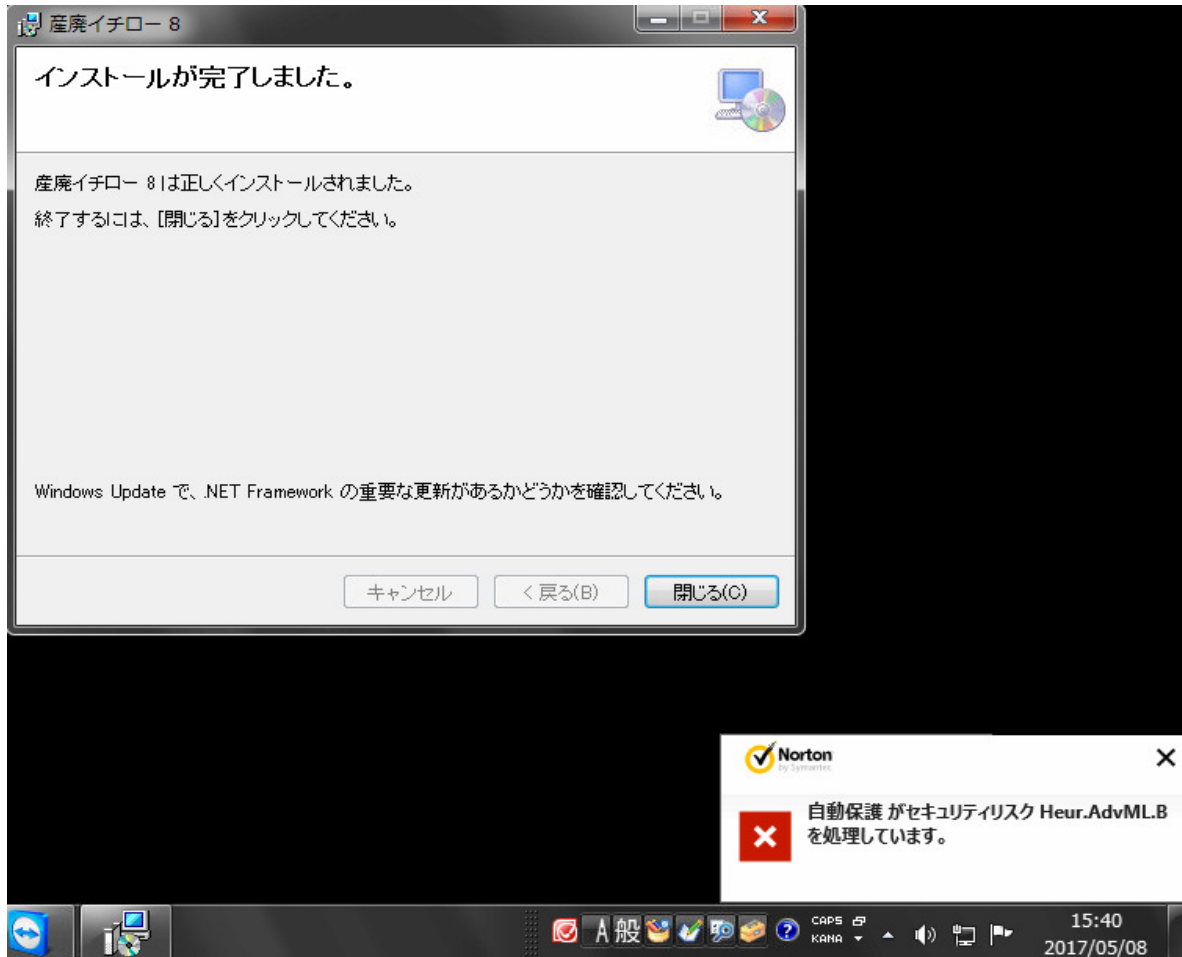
産廃イチロー 8

インストールが完了しました。

産廃イチロー 8 は正しくインストールされました。

終了するには、[閉じる]をクリックしてください。

Windows Update で、.NET Framework の重要な更新があるかどうかを確認してください。

キャンセル
< 戻る(B)
閉じる(C)

Norton by Symantec

自動保護 がセキュリティリスク Heur.AdvML.B を処理しています。

A 般
CAPS
KANA
15:40
2017/05/08